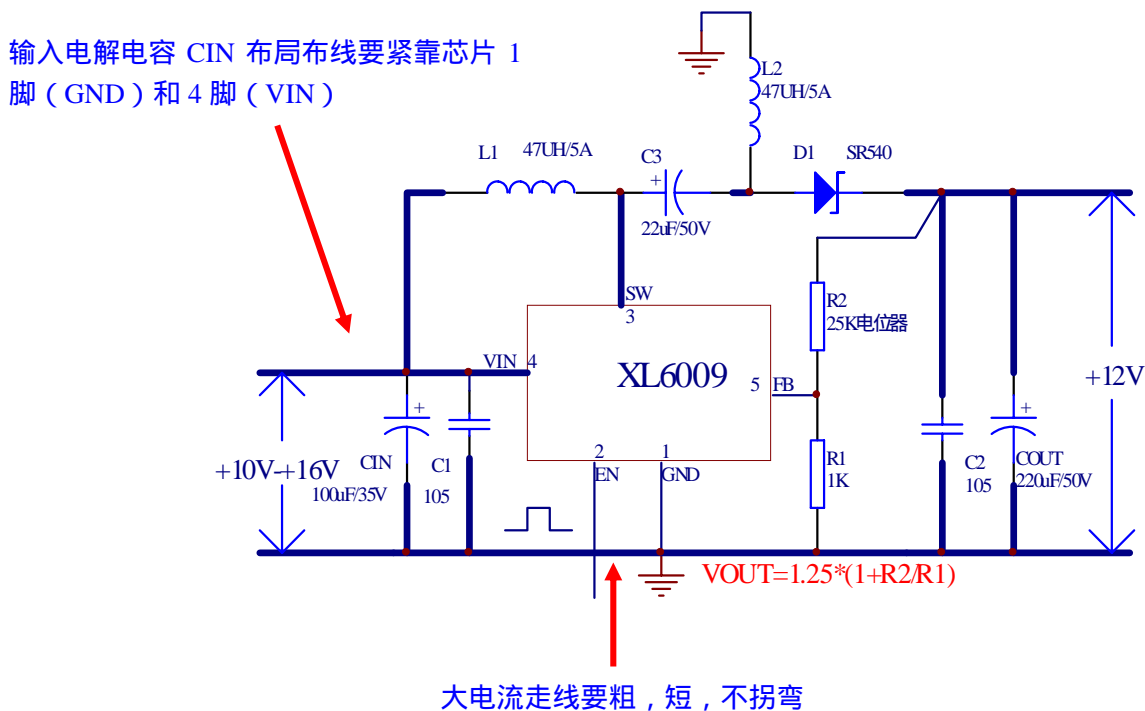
输入电解电容 CIN 布局布线要紧靠芯片 1 脚（GND）和 4 脚（VIN）

L2
47UH/5A

L1 47UH/5A

C3
+
22uF/50V

D1 SR540

SW
3

R2
25K电位器

VIN 4

XL6009

5 FB

+12V

+
CIN
100uF/35V

C1
105

+10V-+16V

2
EN

1
GND

R1
1K

C2
105

+
COUT
220uF/50V

VOUT=1.25*(1+R2/R1)

大电流走线要粗，短，不拐弯